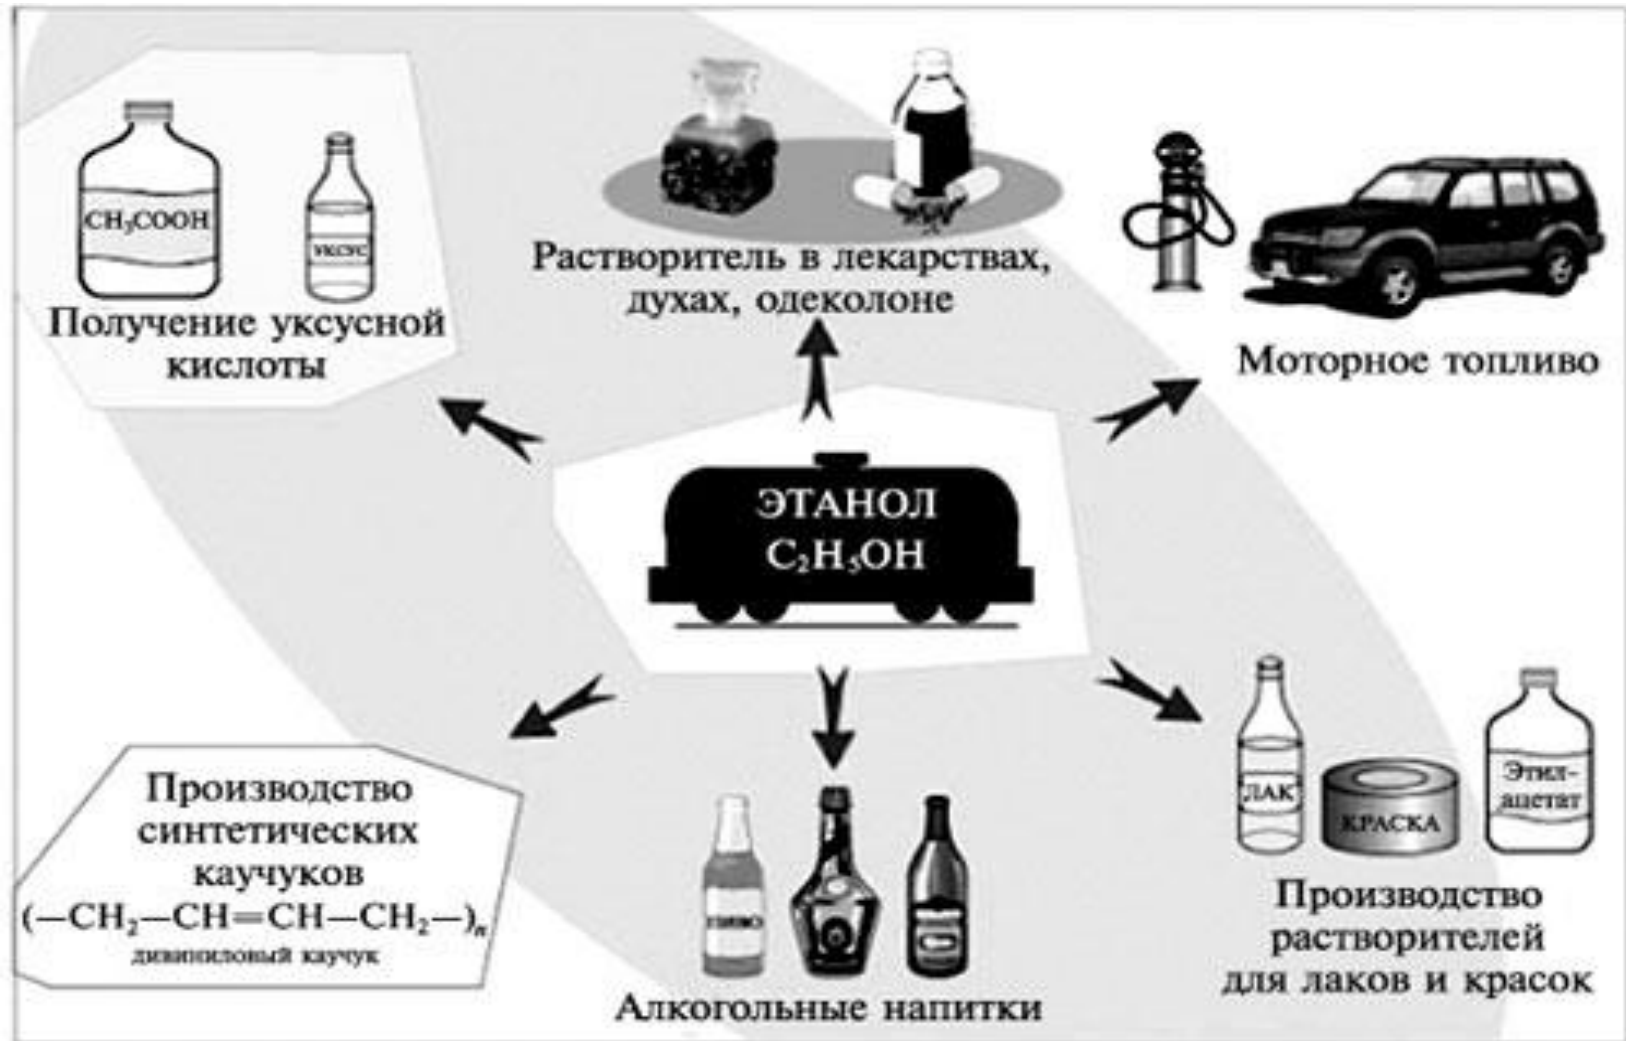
$CH_3COOH$

УКСУС

Получение уксусной кислоты

Растворитель в лекарствах, духах, одеколоне

Моторное топливо

ЭТАНОЛ
$C_2H_5OH$

Производство синтетических каучуков
$(-CH_2-CH=CH-CH_2-)_n$
дивиниловый каучук

ПИВО

Алкогольные напитки

ЛАК

КРАСКА

Этил-ацетат

Производство растворителей для лаков и красок